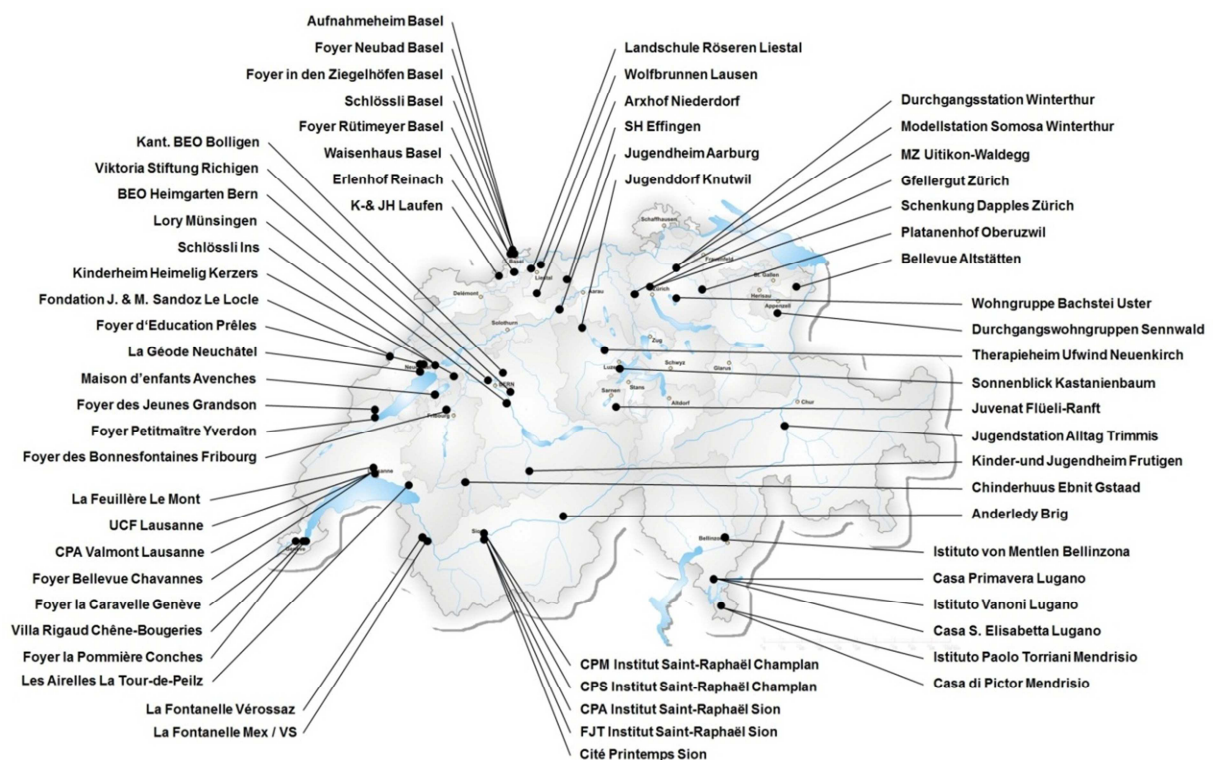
Aufnahmeheim Basel
Foyer Neubad Basel
Foyer in den Ziegelhöfen Basel
Schlössli Basel
Foyer Rütimeyer Basel
Waisenhaus Basel
Erlenhof Reinach
K-& JH Laufen
Kant. BEO Bolligen
Viktoria Stiftung Richigen
BEO Heimgarten Bern
Lory Münsingen
Schlössli Ins
Kinderheim Heimelig Kerzers
Fondation J. & M. Sandoz Le Locle
Foyer d'Education Prêles
La Géode Neuchâtel
Maison d'enfants Avenches
Foyer des Jeunes Grandson
Foyer Petitmaître Yverdon
Foyer des Bonnesfontaines Fribourg
La Feuillère Le Mont
UCF Lausanne
CPA Valmont Lausanne
Foyer Bellevue Chavannes
Foyer la Caravelle Genève
Villa Rigaud Chêne-Bougeries
Foyer la Pommière Conches
Les Airelles La Tour-de-Peilz
La Fontanelle Vérossaz
La Fontanelle Mex / VS
Landschule Röseren Liestal
Wolfbrunnen Lausen
Arxhof Niederdorf
SH Effingen
Jugendheim Aarburg
Jugenddorf Knutwil
Durchgangsstation Winterthur
Modellstation Somosa Winterthur
MZ Uitikon-Waldegg
Gfellergut Zürich
Schenkung Dapples Zürich
Platanenhof Oberuzwil
Bellevue Altstätten
Wohngruppe Bachstei Uster
Durchgangswohngruppen Sennwald
Therapieheim Ufwind Neuenkirch
Sonnenblick Kastanienbaum
Juvenat Flüeli-Ranft
Jugendstation Alltag Trimmis
Kinder-und Jugendheim Frutigen
Chinderhuus Ebnit Gstaad
Anderledy Brig
Istituto von Mentlen Bellinzona
Casa Primavera Lugano
Istituto Vanoni Lugano
Casa S. Elisabetta Lugano
Istituto Paolo Torriani Mendrisio
Casa di Pictor Mendrisio
CPM Institut Saint-Raphaël Champlan
CPS Institut Saint-Raphaël Champlan
CPA Institut Saint-Raphaël Sion
FJT Institut Saint-Raphaël Sion
Cité Printemps Sion
Schaffhausen
Frauenfeld
St. Gallen
Herisau
Appenzell
Basel
Liestal
Delémont
Aarau
Zürich
Solothurn
Zug
Schwyz
Glarus
Luzern
Stans
Sarnen
Altdorf
Chur
Neuchâtel
BERN
Fribourg
Lausanne
Genève
Sion
Bellinzona